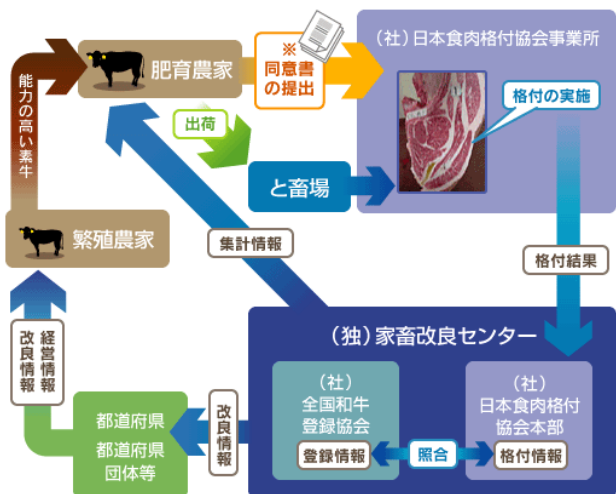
肥育農家

※
同意書の提出

（社）日本食肉格付協会事業所

格付の実施

出荷

と畜場

能力の高い素牛

繁殖農家

集計情報

格付結果

（独）家畜改良センター

改良情報

経営情報

都道府県
都道府県団体等

改良情報

（社）
全国和牛登録協会

登録情報

照合

（社）
日本食肉格付協会本部

格付情報